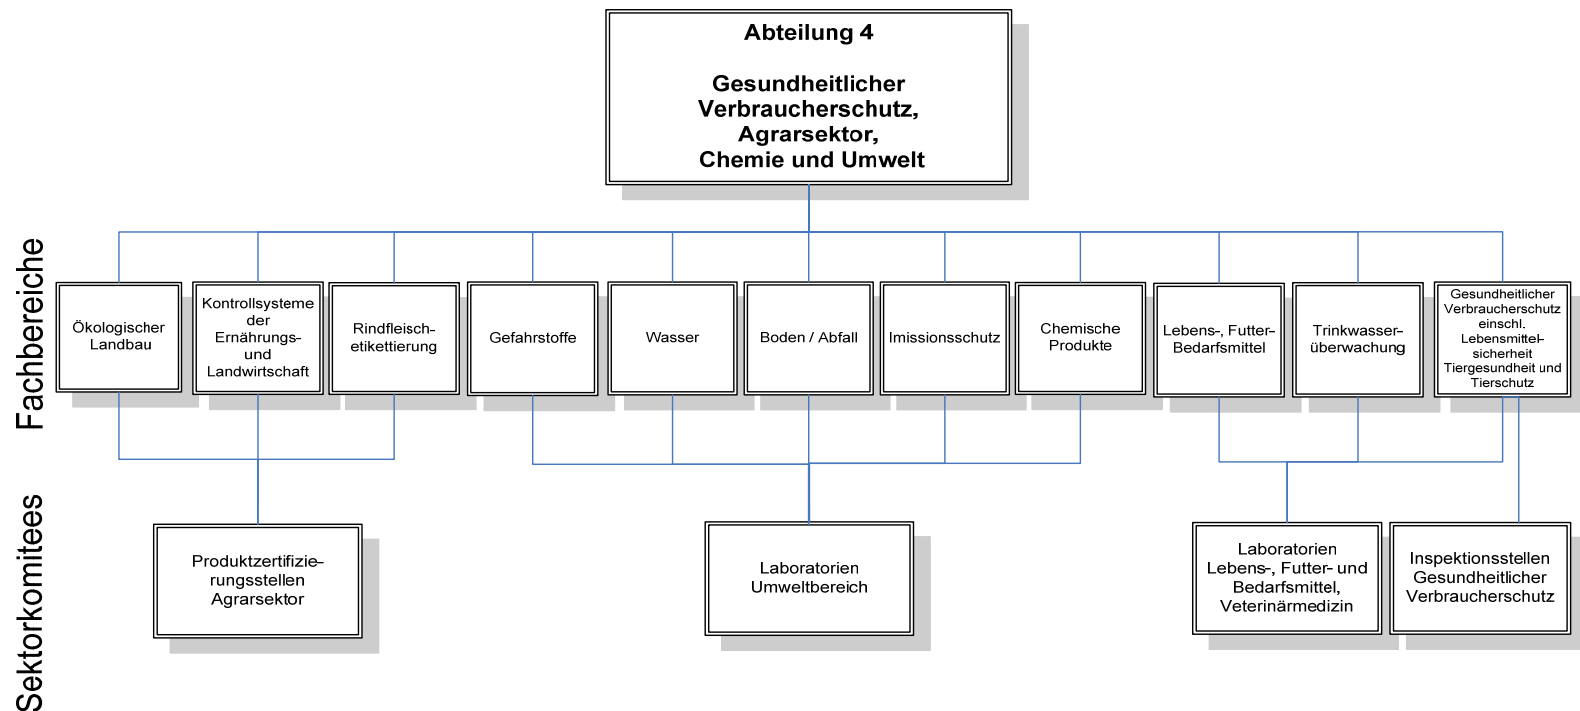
Abteilung 4

Gesundheitlicher Verbraucherschutz, Agrarsektor, Chemie und Umwelt

Fachbereiche

Ökologischer Landbau

Kontrollsysteme der Ernährungs- und Landwirtschaft

Rindfleischetikettierung

Gefahrstoffe

Wasser

Boden / Abfall

Imissionsschutz

Chemische Produkte

Lebens-, Futter- Bedarfsmittel

Trinkwasserüberwachung

Gesundheitlicher Verbraucherschutz einschl. Lebensmittelsicherheit Tiergesundheit und Tierschutz

Sektorkomitees

Produktzertifizierungsstellen Agrarsektor

Laboratorien Umweltbereich

Laboratorien Lebens-, Futter- und Bedarfsmittel, Veterinärmedizin

Inspektionsstellen Gesundheitlicher Verbraucherschutz